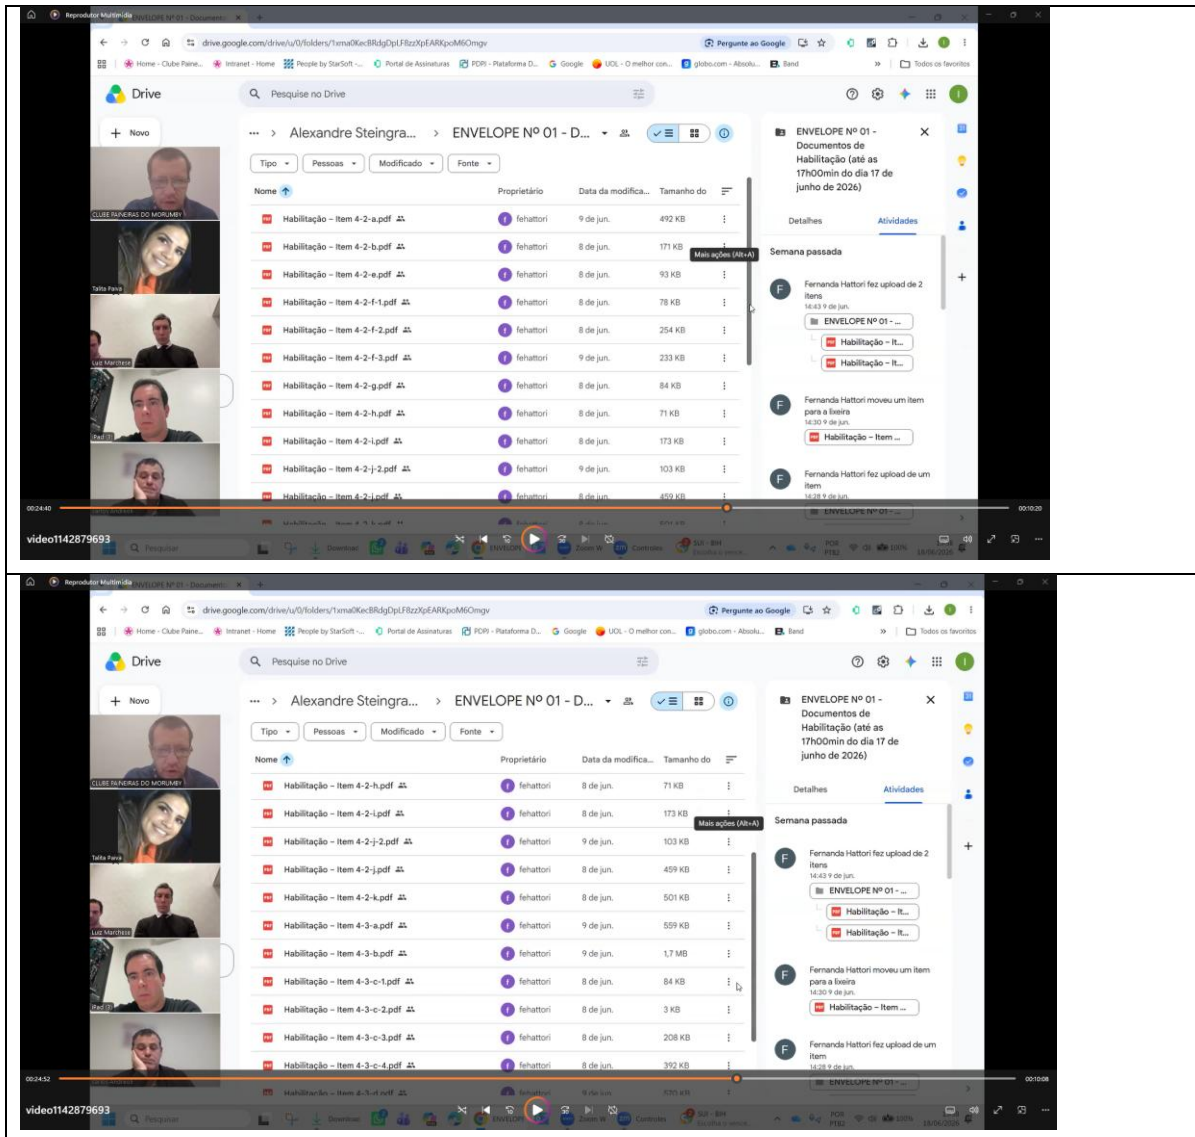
Reprodutor Multimídia ENVELOPE Nº 01 - Documento

drive.google.com/drive/u/0/folders/1xma0KecBRdgDpLF8zzXpEARKpoM6Omgv

Pergunte ao Google

Home - Clube Paine... Intranet - Home People by StarSoft -... Portal de Assinaturas PDPI - Plataforma D... Google UOL - O melhor con... globo.com - Absolu... Band Todos os favoritos

Drive

Pesquise no Drive

Novo

CLUBE PAINEIRAS DO MORUMBY

Talita Fava

Luiz Marchese

iPad

Alexandre Steingra... > ENVELOPE Nº 01 - D...

Tipo Pessoas Modificado Fonte

| Nome | Proprietário | Data da modifica... | Tamanho do |
|---|---|---|---|
| Habilitação - Item 4-2-a.pdf | fehattori | 9 de jun. | 492 KB |
| Habilitação - Item 4-2-b.pdf | fehattori | 8 de jun. | 171 KB |
| Habilitação - Item 4-2-e.pdf | fehattori | 8 de jun. | 93 KB |
| Habilitação - Item 4-2-f-1.pdf | fehattori | 8 de jun. | 78 KB |
| Habilitação - Item 4-2-f-2.pdf | fehattori | 8 de jun. | 254 KB |
| Habilitação - Item 4-2-f-3.pdf | fehattori | 9 de jun. | 233 KB |
| Habilitação - Item 4-2-g.pdf | fehattori | 8 de jun. | 84 KB |
| Habilitação - Item 4-2-h.pdf | fehattori | 8 de jun. | 71 KB |
| Habilitação - Item 4-2-i.pdf | fehattori | 8 de jun. | 173 KB |
| Habilitação - Item 4-2-j-2.pdf | fehattori | 9 de jun. | 103 KB |
| Habilitação - Item 4-2-j.pdf | fehattori | 8 de jun. | 459 KB |

Mais ações (Alt+A)

ENVELOPE Nº 01 - Documentos de Habilitação (até as 17h00min do dia 17 de junho de 2026)

Detalhes Atividades

Semana passada

Fernanda Hattori fez upload de 2 itens
14:43 9 de jun.
ENVELOPE Nº 01 - ...
Habilitação - It...
Habilitação - It...

Fernanda Hattori moveu um item para a lixeira
14:30 9 de jun.
Habilitação - Item ...

Fernanda Hattori fez upload de um item
14:28 9 de jun.
ENVELOPE Nº 01 - ...

00:24:40 00:10:20

video1142879693

Pesquisar

Reprodutor Multimídia ENVELOPE Nº 01 - Documento

drive.google.com/drive/u/0/folders/1xma0KecBRdgDpLF8zzXpEARKpoM6Omgv

Pergunte ao Google

Home - Clube Paine... Intranet - Home People by StarSoft -... Portal de Assinaturas PDPI - Plataforma D... Google UOL - O melhor con... globo.com - Absolu... Band Todos os favoritos

Drive

Pesquise no Drive

Novo

CLUBE PAINEIRAS DO MORUMBY

Talita Fava

Luiz Marchese

iPad

Alexandre Steingra... > ENVELOPE Nº 01 - D...

Tipo Pessoas Modificado Fonte

| Nome | Proprietário | Data da modifica... | Tamanho do |
|---|---|---|---|
| Habilitação - Item 4-2-h.pdf | fehattori | 8 de jun. | 71 KB |
| Habilitação - Item 4-2-i.pdf | fehattori | 8 de jun. | 173 KB |
| Habilitação - Item 4-2-j-2.pdf | fehattori | 9 de jun. | 103 KB |
| Habilitação - Item 4-2-j.pdf | fehattori | 8 de jun. | 459 KB |
| Habilitação - Item 4-2-k.pdf | fehattori | 8 de jun. | 501 KB |
| Habilitação - Item 4-3-a.pdf | fehattori | 9 de jun. | 559 KB |
| Habilitação - Item 4-3-b.pdf | fehattori | 9 de jun. | 1,7 MB |
| Habilitação - Item 4-3-c-1.pdf | fehattori | 8 de jun. | 84 KB |
| Habilitação - Item 4-3-c-2.pdf | fehattori | 8 de jun. | 3 KB |
| Habilitação - Item 4-3-c-3.pdf | fehattori | 8 de jun. | 208 KB |
| Habilitação - Item 4-3-c-4.pdf | fehattori | 8 de jun. | 392 KB |

Mais ações (Alt+A)

ENVELOPE Nº 01 - Documentos de Habilitação (até as 17h00min do dia 17 de junho de 2026)

Detalhes Atividades

Semana passada

Fernanda Hattori fez upload de 2 itens
14:43 9 de jun.
ENVELOPE Nº 01 - ...
Habilitação - It...
Habilitação - It...

Fernanda Hattori moveu um item para a lixeira
14:30 9 de jun.
Habilitação - Item ...

Fernanda Hattori fez upload de um item
14:28 9 de jun.
ENVELOPE Nº 01 - ...

00:24:52 00:10:08

video1142879693

Pesquisar